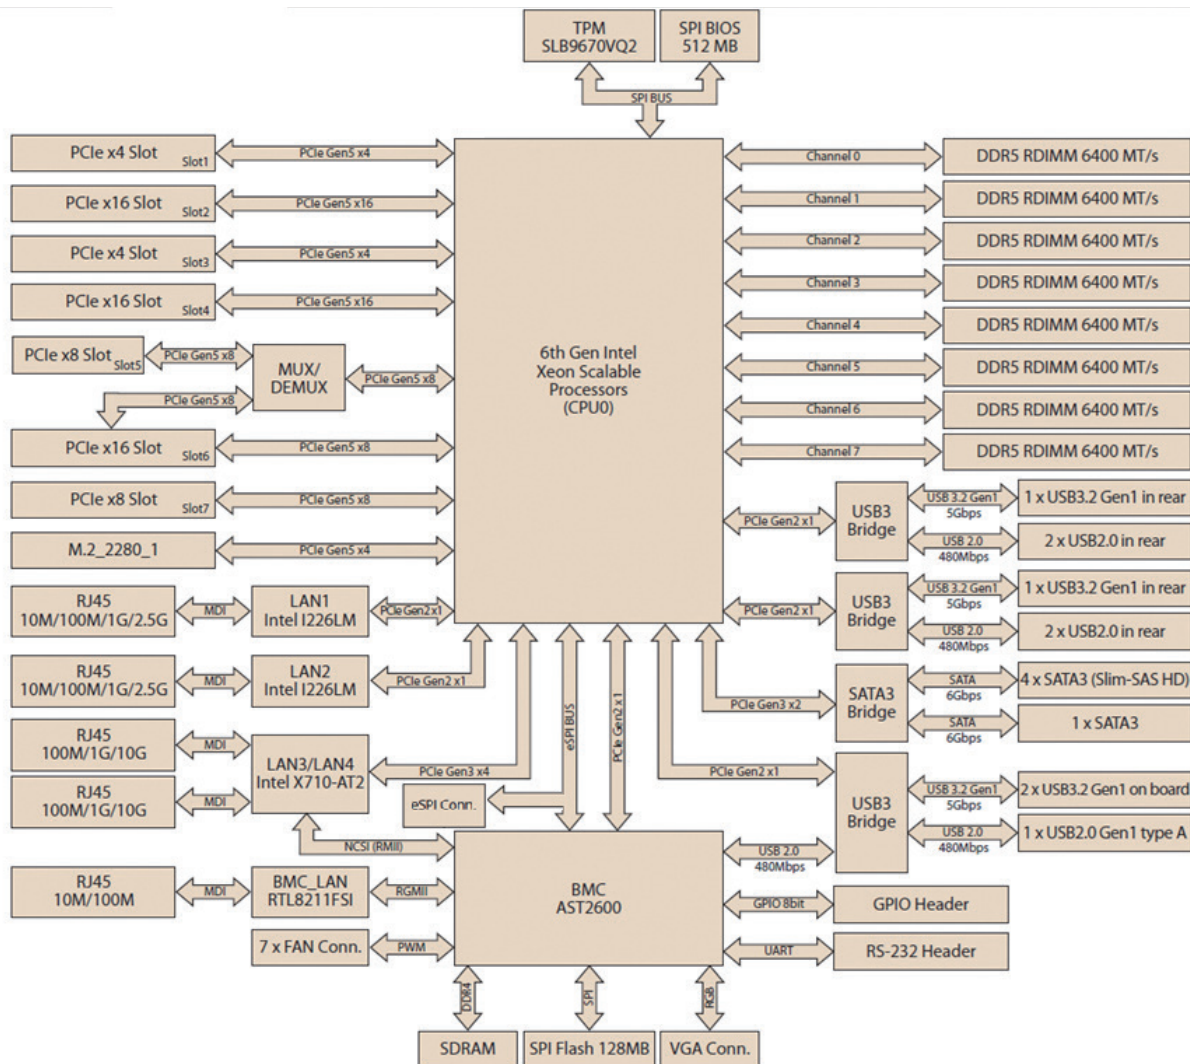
TPM
SLB9670VQ2

SPI BIOS
512 MB

SPI BUS

PCIe x4 Slot Slot1
PCIe Gen5 x4

PCIe x16 Slot Slot2
PCIe Gen5 x16

PCIe x4 Slot Slot3
PCIe Gen5 x4

PCIe x16 Slot Slot4
PCIe Gen5 x16

PCIe x8 Slot Slot5
PCIe Gen5 x8

MUX/
DEMUX

PCIe Gen5 x8

PCIe Gen5 x8

PCIe x16 Slot Slot6
PCIe Gen5 x8

PCIe x8 Slot Slot7
PCIe Gen5 x8

M.2_2280_1
PCIe Gen5 x4

RJ45
10M/100M/1G/2.5G
MDI
LAN1
Intel I226LM
PCIe Gen2 x1

RJ45
10M/100M/1G/2.5G
MDI
LAN2
Intel I226LM
PCIe Gen2 x1

RJ45
100M/1G/10G
MDI

RJ45
100M/1G/10G
MDI

LAN3/LAN4
Intel X710-AT2
PCIe Gen3 x4

eSPI Conn.

eSPI BUS

PCIe Gen2 x1

NCSI (RMII)

RJ45
10M/100M
MDI
BMC_LAN
RTL8211FSI
RGMII

7 x FAN Conn.
PWM

6th Gen Intel
Xeon Scalable
Processors
(CPU0)

BMC
AST2600

DDR4
SPI

RGB

SDRAM
SPI Flash 128MB
VGA Conn.

Channel 0
DDR5 RDIMM 6400 MT/s
Channel 1
DDR5 RDIMM 6400 MT/s
Channel 2
DDR5 RDIMM 6400 MT/s
Channel 3
DDR5 RDIMM 6400 MT/s
Channel 4
DDR5 RDIMM 6400 MT/s
Channel 5
DDR5 RDIMM 6400 MT/s
Channel 6
DDR5 RDIMM 6400 MT/s
Channel 7
DDR5 RDIMM 6400 MT/s

PCIe Gen2 x1
USB3
Bridge
USB 3.2 Gen1
5Gbps
1 x USB3.2 Gen1 in rear
USB 2.0
480Mbps
2 x USB2.0 in rear

PCIe Gen2 x1
USB3
Bridge
USB 3.2 Gen1
5Gbps
1 x USB3.2 Gen1 in rear
USB 2.0
480Mbps
2 x USB2.0 in rear

PCIe Gen3 x2
SATA3
Bridge
SATA
6Gbps
4 x SATA3 (Slim-SAS HD)
SATA
6Gbps
1 x SATA3

PCIe Gen2 x1
USB3
Bridge
USB 3.2 Gen1
5Gbps
2 x USB3.2 Gen1 on board
USB 2.0
480Mbps
1 x USB2.0 Gen1 type A

USB 2.0
480Mbps

GPIO 8bit
GPIO Header

UART
RS-232 Header